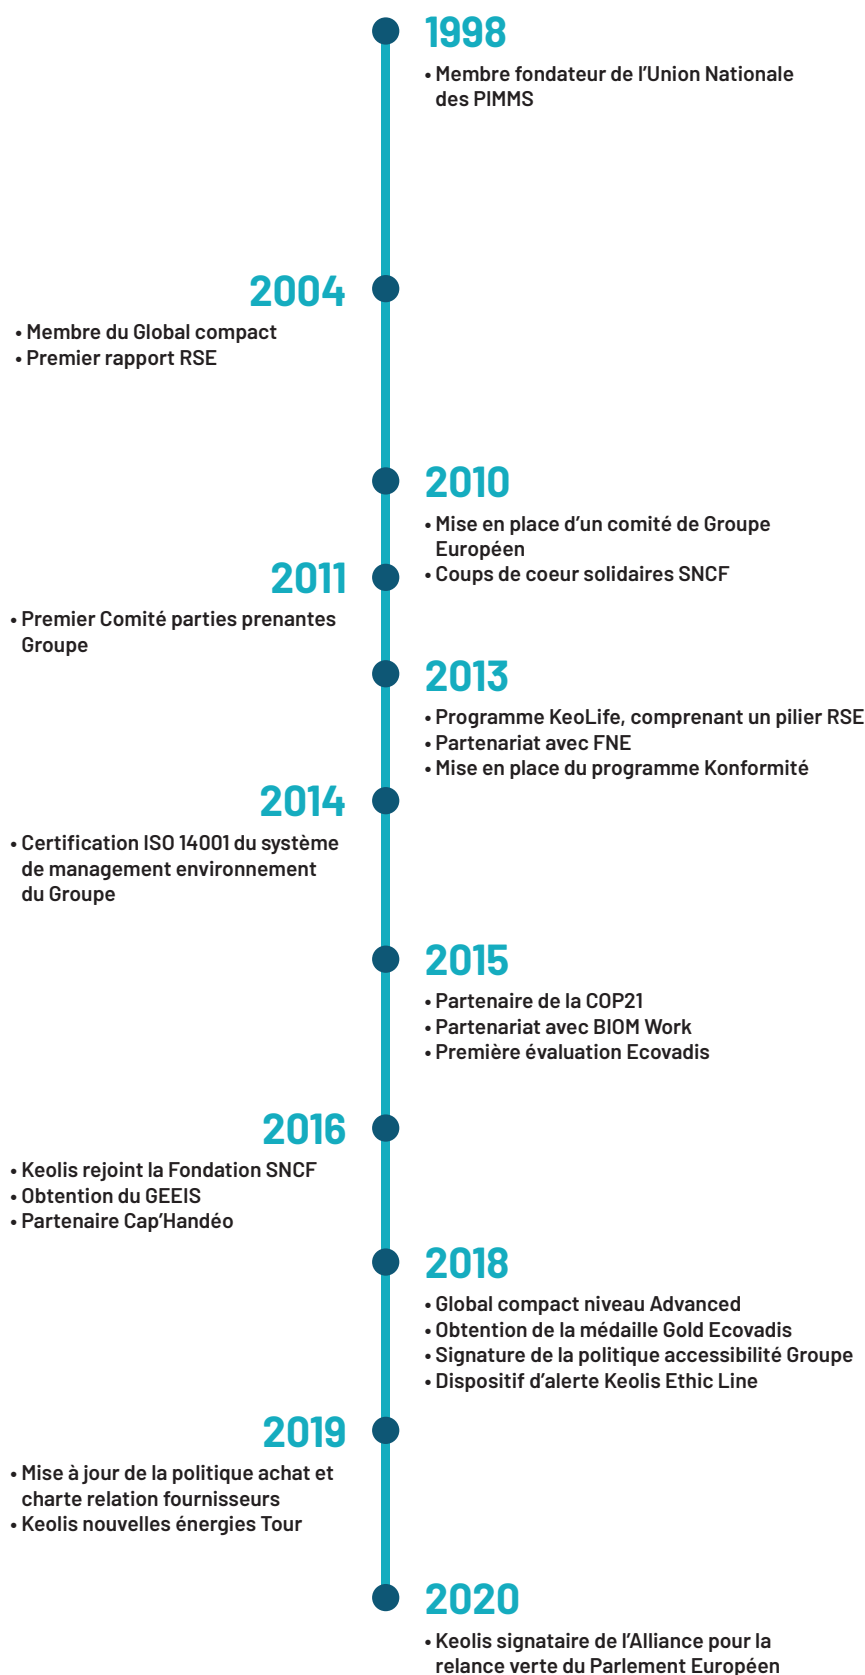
1998

• Membre fondateur de l'Union Nationale des PIMMS

2004

• Membre du Global compact
• Premier rapport RSE

2010

• Mise en place d'un comité de Groupe Européen
• Coups de coeur solidaires SNCF

2011

• Premier Comité parties prenantes Groupe

2013

• Programme KeoLife, comprenant un pilier RSE
• Partenariat avec FNE
• Mise en place du programme Konformité

2014

• Certification ISO 14001 du système de management environnement du Groupe

2015

• Partenaire de la COP21
• Partenariat avec BIOM Work
• Première évaluation Ecovadis

2016

• Keolis rejoint la Fondation SNCF
• Obtention du GEEIS
• Partenaire Cap'Handéo

2018

• Global compact niveau Advanced
• Obtention de la médaille Gold Ecovadis
• Signature de la politique accessibilité Groupe
• Dispositif d'alerte Keolis Ethic Line

2019

• Mise à jour de la politique achat et charte relation fournisseurs
• Keolis nouvelles énergies Tour

2020

• Keolis signataire de l'Alliance pour la relance verte du Parlement Européen